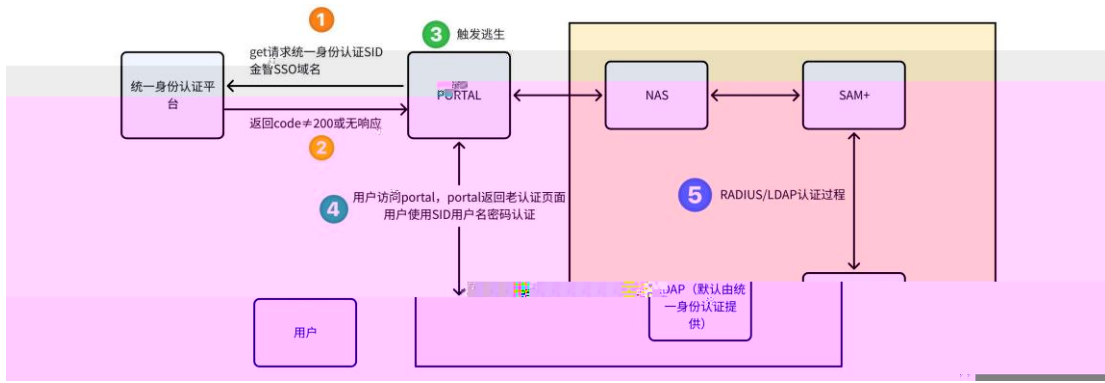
1
get请求统一身份认证SID
金智SSO域名

3 触发逃生

统一身份认证平台

PORTAL

NAS

SAM+

返回code≠200或无响应

2

4 用户访问portal，portal返回老认证页面
用户使用SID用户名密码认证

5 RADIUS/LDAP认证过程

用户

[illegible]DAP（默认由统一身份认证提供）